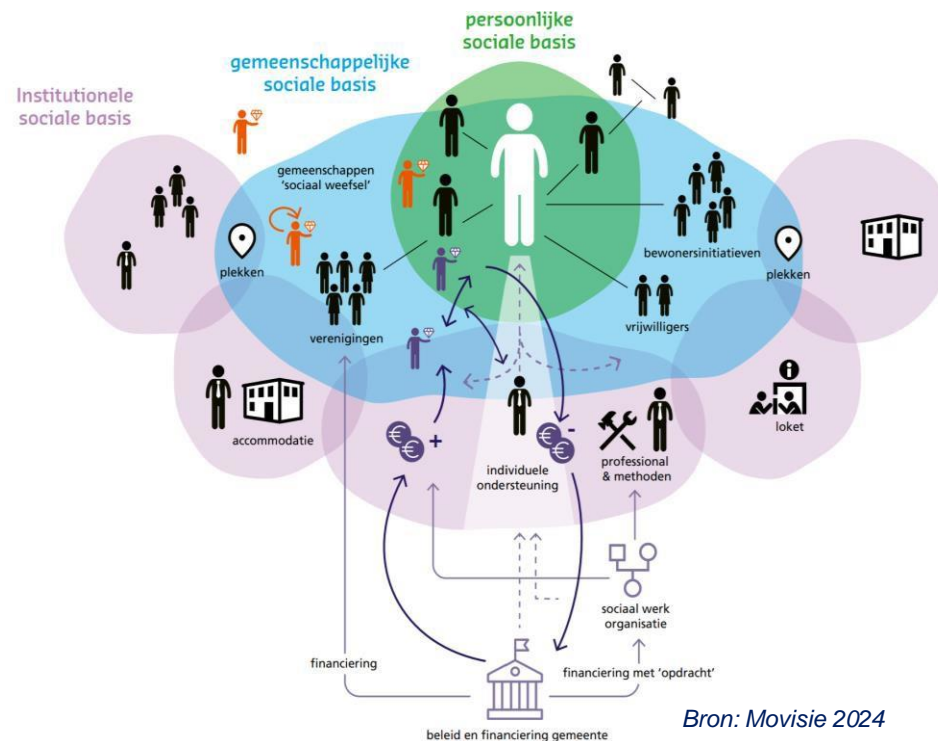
persoonlijke sociale basis

gemeenschappelijke sociale basis

Institutionele sociale basis

gemeenschappen 'sociaal weefsel'

plekken

bewonersinitiatieven

plekken

verenigingen

vrijwilligers

accommodatie

loket

+

-

individuele ondersteuning

professional & methoden

sociaal werk organisatie

financiering

financiering met 'opdracht'

beleid en financiering gemeente

Bron: Movisie 2024